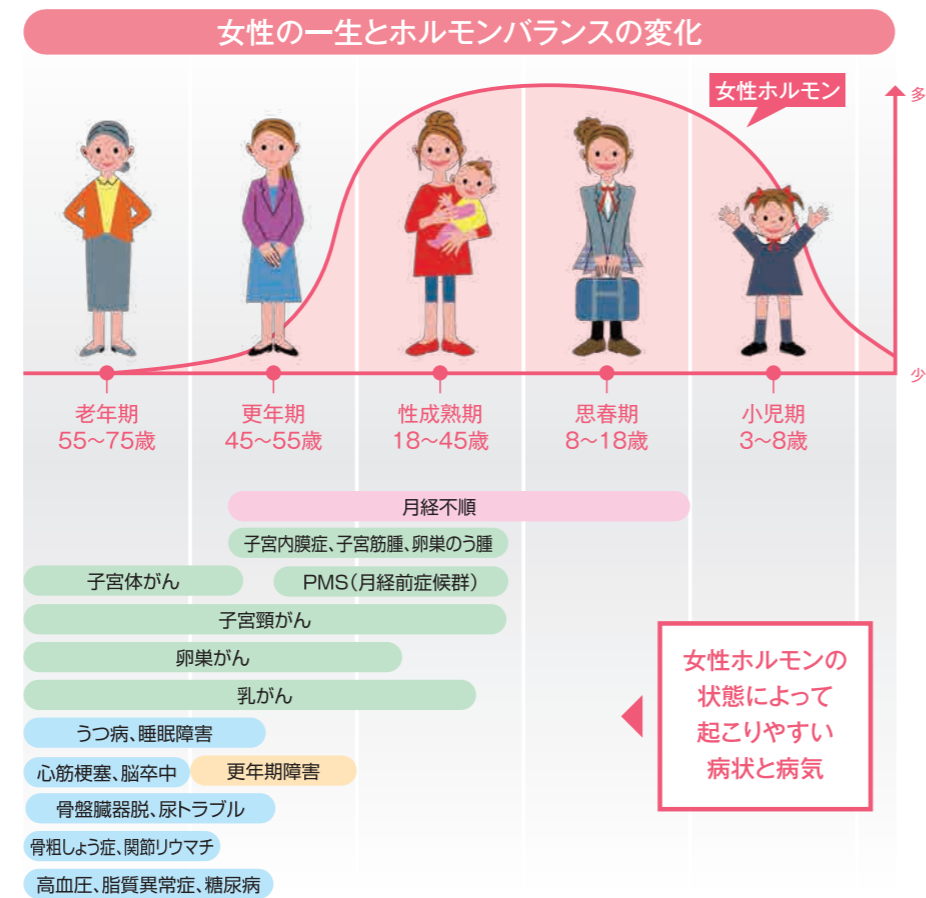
女性の一生とホルモンバランスの変化

女性ホルモン

多

少

老年期
55～75歳

更年期
45～55歳

性成熟期
18～45歳

思春期
8～18歳

小児期
3～8歳

月経不順

子宮内膜症、子宮筋腫、卵巣のう腫

子宮体がん

PMS(月経前症候群)

子宮頸がん

卵巣がん

乳がん

うつ病、睡眠障害

心筋梗塞、脳卒中

更年期障害

骨盤臓器脱、尿トラブル

骨粗しょう症、関節リウマチ

高血圧、脂質異常症、糖尿病

女性ホルモンの状態によって起こりやすい病状と病気